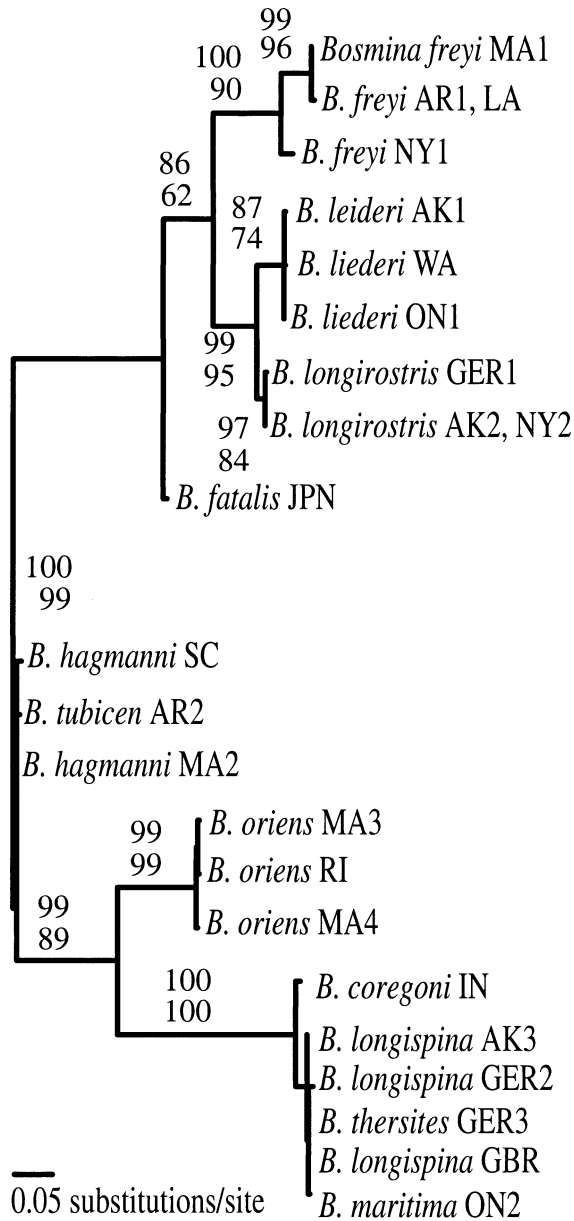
99
96
*Bosmina freyi* MA1

100
90
*B. freyi* AR1, LA

*B. freyi* NY1

86
62

87
74
*B. leideri* AK1

*B. liederi* WA

*B. liederi* ON1

99
95
*B. longirostris* GER1

97
84
*B. longirostris* AK2, NY2

*B. fatalis* JPN

100
99

*B. hagmanni* SC

*B. tubicen* AR2

*B. hagmanni* MA2

99
99
*B. oriens* MA3

*B. oriens* RI

99
89
*B. oriens* MA4

100
100
*B. coregoni* IN

*B. longispina* AK3

*B. longispina* GER2

*B. thersites* GER3

*B. longispina* GBR

0.05 substitutions/site
*B. maritima* ON2